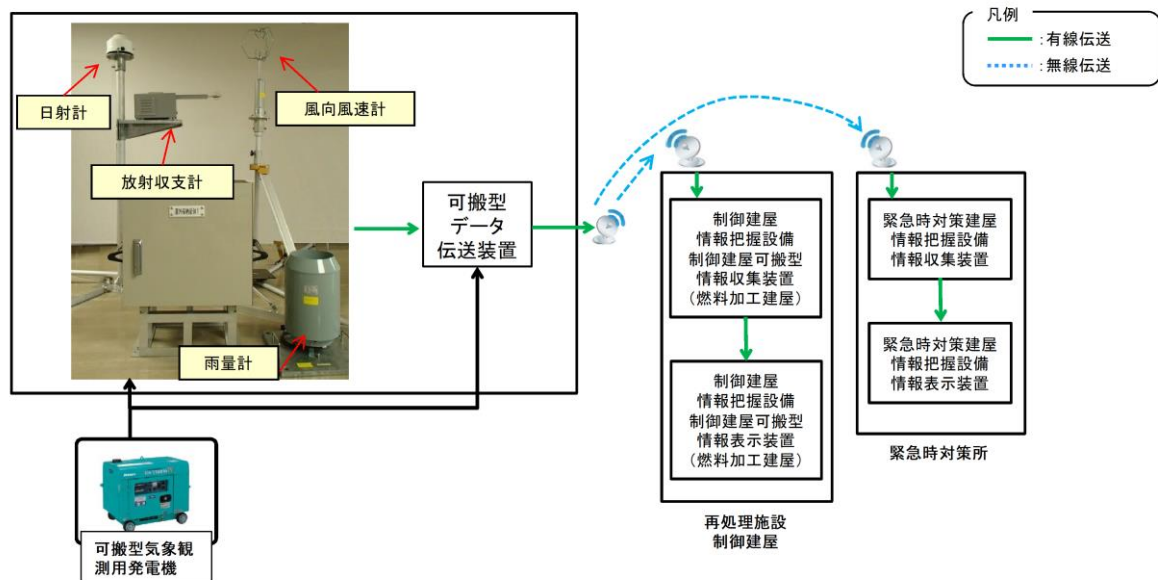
凡例
：有線伝送
：無線伝送

日射計

風向風速計

放射収支計

雨量計

可搬型
データ
伝送装置

可搬型気象観測用発電機

制御建屋
情報把握設備
制御建屋可搬型
情報収集装置
（燃料加工建屋）

制御建屋
情報把握設備
制御建屋可搬型
情報表示装置
（燃料加工建屋）

再処理施設
制御建屋

緊急時対策建屋
情報把握設備
情報収集装置

緊急時対策建屋
情報把握設備
情報表示装置

緊急時対策所